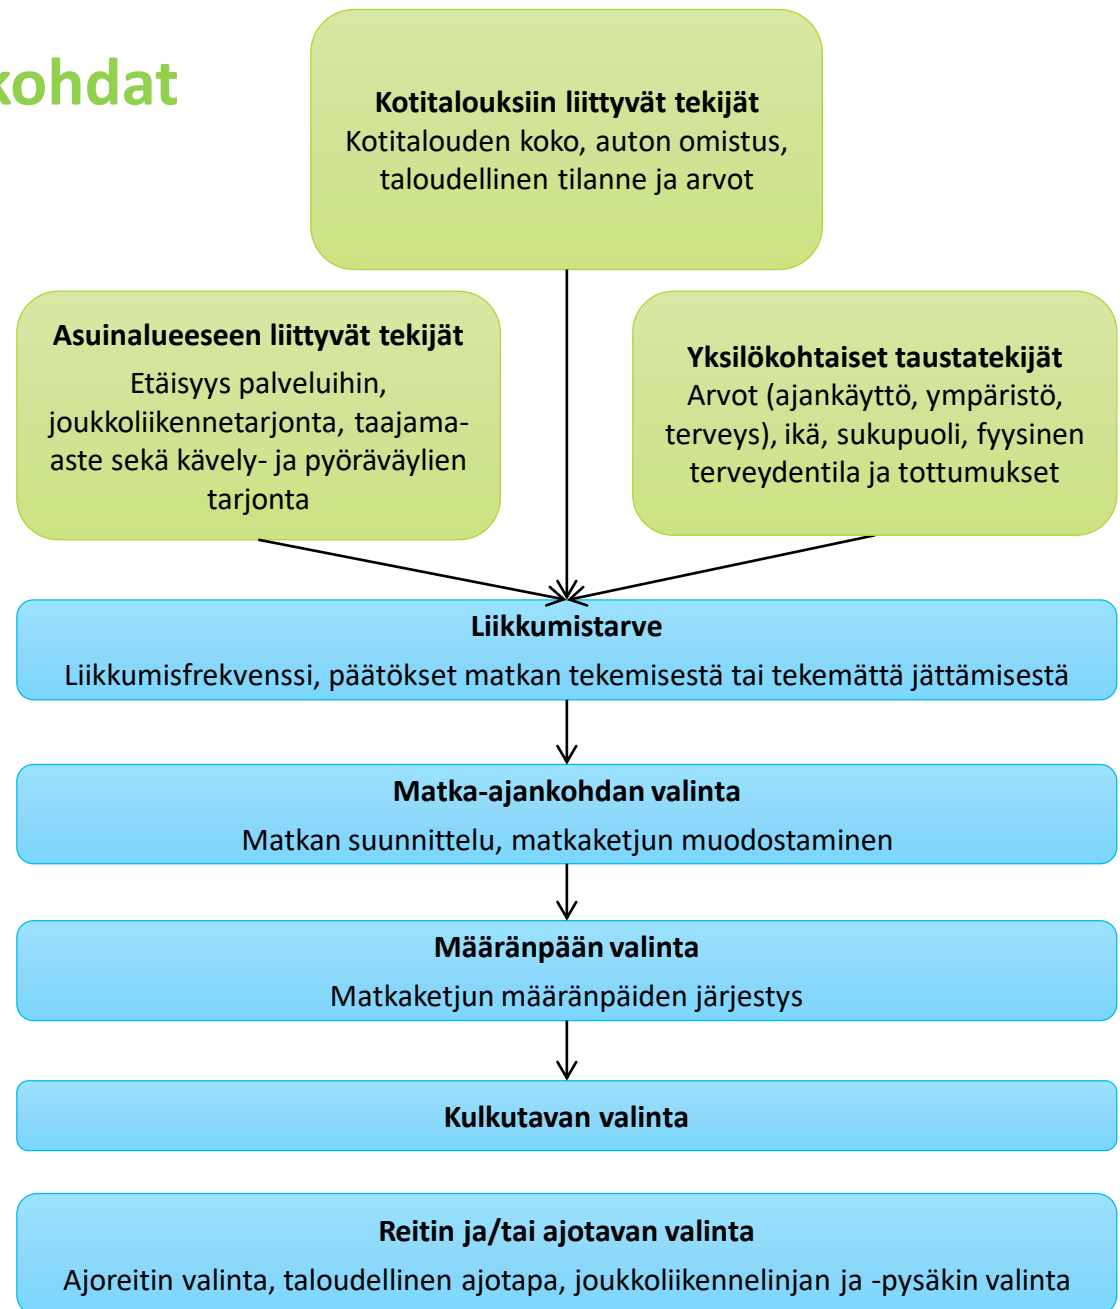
kohdat

**Kotitalouksiin liittyvät tekijät**
Kotitalouden koko, auton omistus, taloudellinen tilanne ja arvot

**Asuinalueeseen liittyvät tekijät**
Etäisyys palveluihin, joukkoliikennetarjonta, taajama-aste sekä kävely- ja pyöräväylien tarjonta

**Yksilökohtaiset taustatekijät**
Arvot (ajankäyttö, ympäristö, terveys), ikä, sukupuoli, fyysinen terveydentila ja tottumukset

**Liikkumistarve**
Liikkumisfrekvenssi, päätökset matkan tekemisestä tai tekemättä jättämisestä

**Matka-ajankohdan valinta**
Matkan suunnittelu, matkaketjun muodostaminen

**Määränpään valinta**
Matkaketjun määränpäiden järjestys

**Kulkutavan valinta**

**Reitin ja/tai ajotavan valinta**
Ajoreitin valinta, taloudellinen ajotapa, joukkoliikennelinjan ja -pysäkin valinta